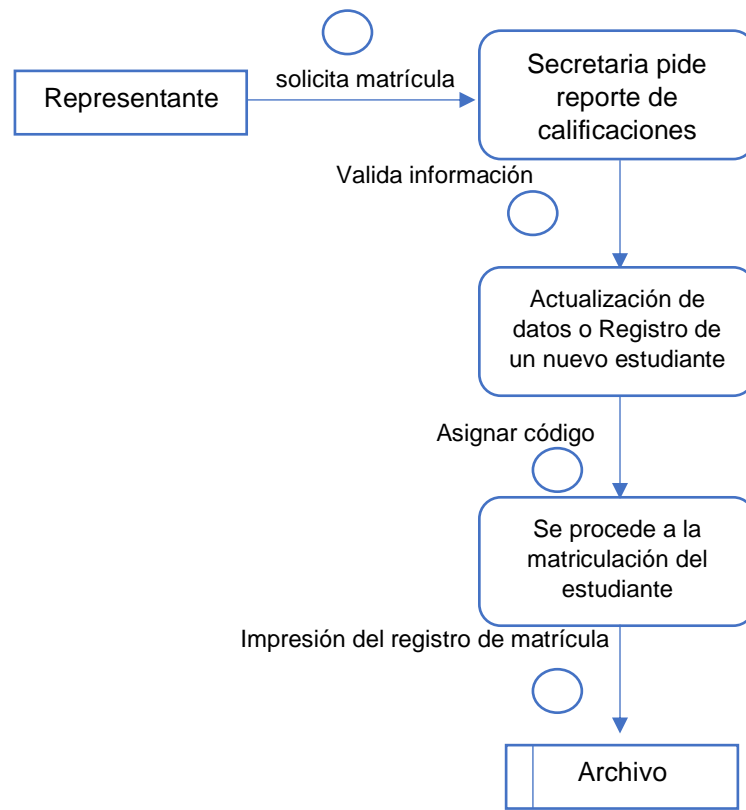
Representante

solicita matrícula

Secretaria pide reporte de calificaciones

Valida información

Actualización de datos o Registro de un nuevo estudiante

Asignar código

Se procede a la matriculación del estudiante

Impresión del registro de matrícula

Archivo